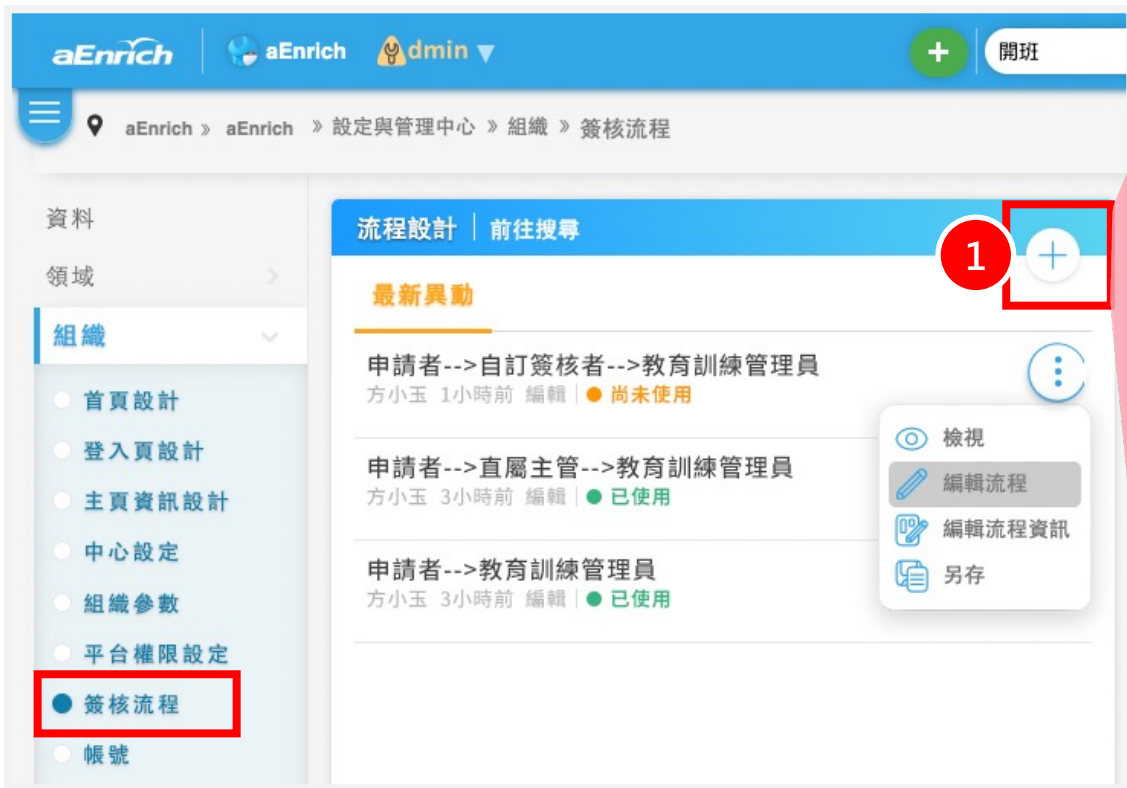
aEnrich aEnrich admin ▼ + 開班

aEnrich » aEnrich » 設定與管理中心 » 組織 » 簽核流程

資料
領域
組織
首頁設計
登入頁設計
主頁資訊設計
中心設定
組織參數
平台權限設定
簽核流程
帳號

流程設計 | 前往搜尋
1 +
最新異動

申請者-->自訂簽核者-->教育訓練管理員
方小玉 1小時前 編輯 | 尚未使用

申請者-->直屬主管-->教育訓練管理員
方小玉 3小時前 編輯 | 已使用

申請者-->教育訓練管理員
方小玉 3小時前 編輯 | 已使用

檢視
編輯流程
編輯流程資訊
另存